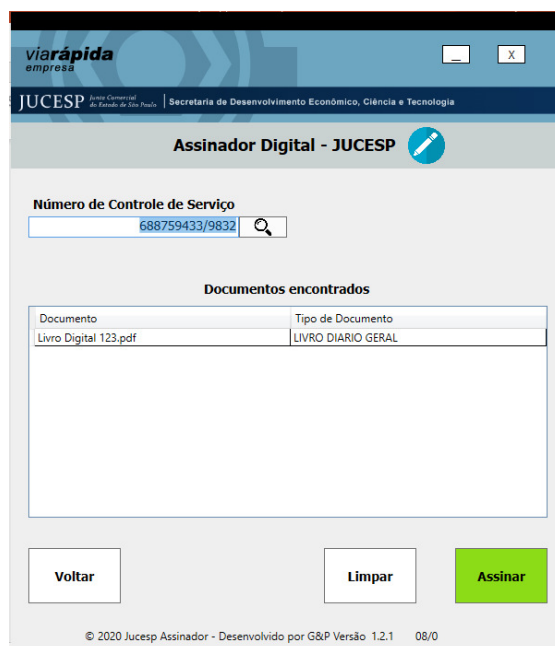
viarápida
empresa

_ X

JUCESP Junta Comercial do Estado de São Paulo | Secretaria de Desenvolvimento Econômico, Ciência e Tecnologia

Assinador Digital - JUCESP

Número de Controle de Serviço

688759433/9832

Documentos encontrados

| Documento | Tipo de Documento |
|---|---|
| Livro Digital 123.pdf | LIVRO DIARIO GERAL |

Voltar

Limpar

Assinar

© 2020 Jucesp Assinador - Desenvolvido por G&P Versão 1.2.1 08/0